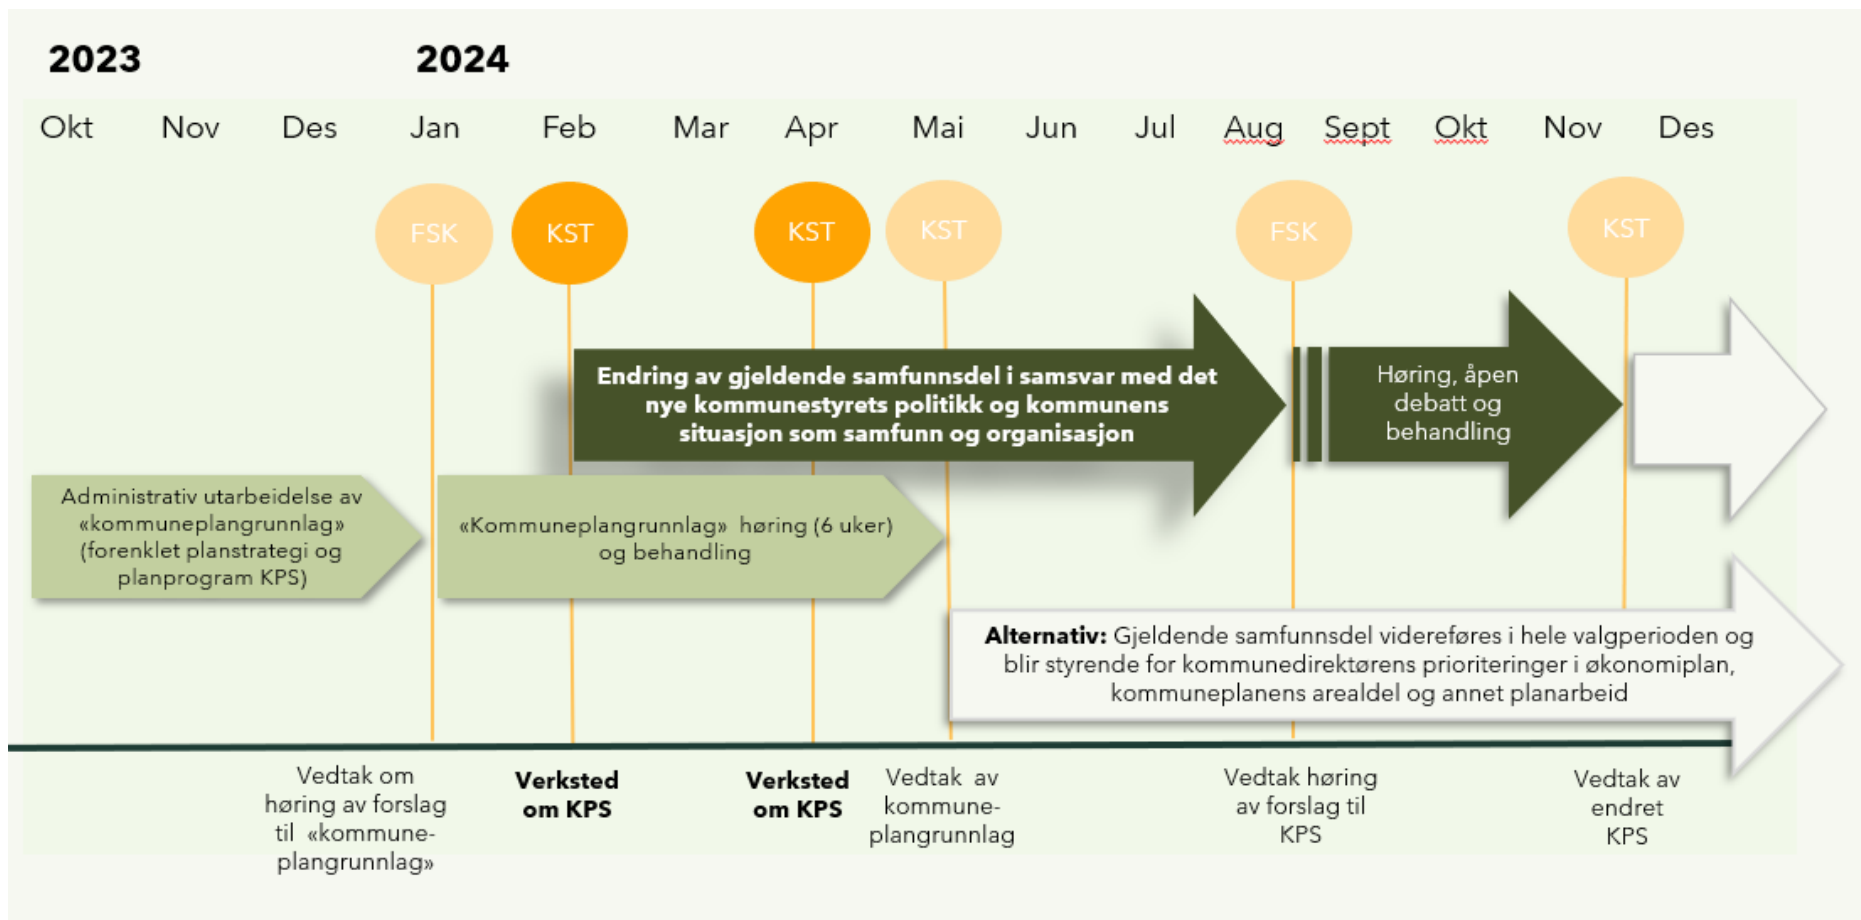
2023 2024

Okt Nov Des Jan Feb Mar Apr Mai Jun Jul Aug Sept Okt Nov Des

FSK KST KST KST FSK KST

Endring av gjeldende samfunnsdel i samsvar med det nye kommunestyrets politikk og kommunens situasjon som samfunn og organisasjon

Høring, åpen debatt og behandling

Administrativ utarbeidelse av «kommuneplangrunnlag» (forenklet planstrategi og planprogram KPS)

«Kommuneplangrunnlag» høring (6 uker) og behandling

**Alternativ:** Gjeldende samfunnsdel videreføres i hele valgperioden og blir styrende for kommunedirektørens prioriteringer i økonomiplan, kommuneplanens arealdel og annet planarbeid

Vedtak om høring av forslag til «kommuneplangrunnlag»

**Verksted om KPS**

**Verksted om KPS**

Vedtak av kommuneplangrunnlag

Vedtak høring av forslag til KPS

Vedtak av endret KPS